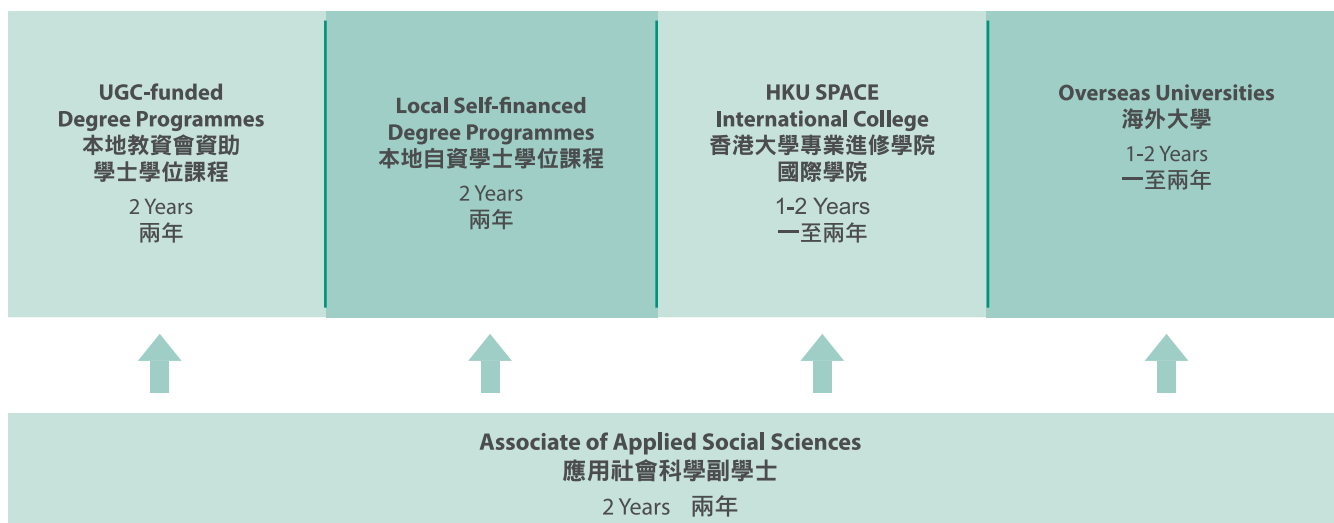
UGC-funded Degree Programmes
本地教資會資助學士學位課程
2 Years
兩年

Local Self-financed Degree Programmes
本地自資學士學位課程
2 Years
兩年

HKU SPACE International College
香港大學專業進修學院國際學院
1-2 Years
一至兩年

Overseas Universities
海外大學
1-2 Years
一至兩年

Associate of Applied Social Sciences
應用社會科學副學士
2 Years 兩年